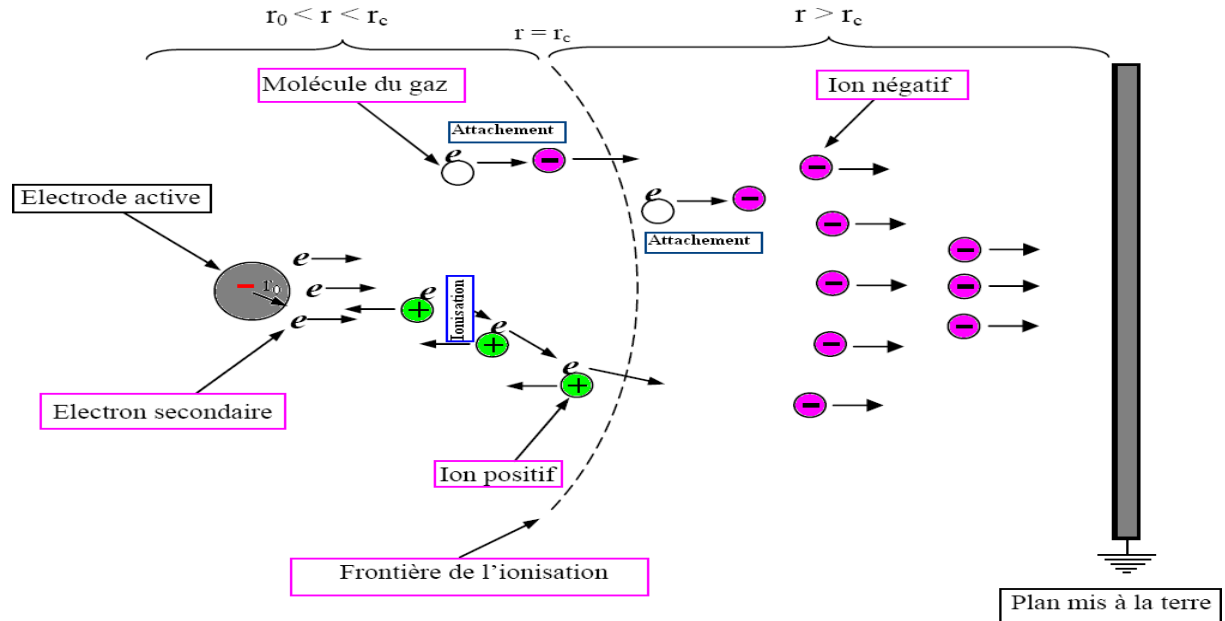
$r_0 < r < r_c$

$r = r_c$

$r > r_c$

Molécule du gaz

Attachement

$e$

Ion négatif

Electrode active

$e$

Attachement

$e$

$e$

$r_0$

$e$

Ionisation

$e$

$e$

$e$

Electron secondaire

Ion positif

Frontière de l'ionisation

Plan mis à la terre